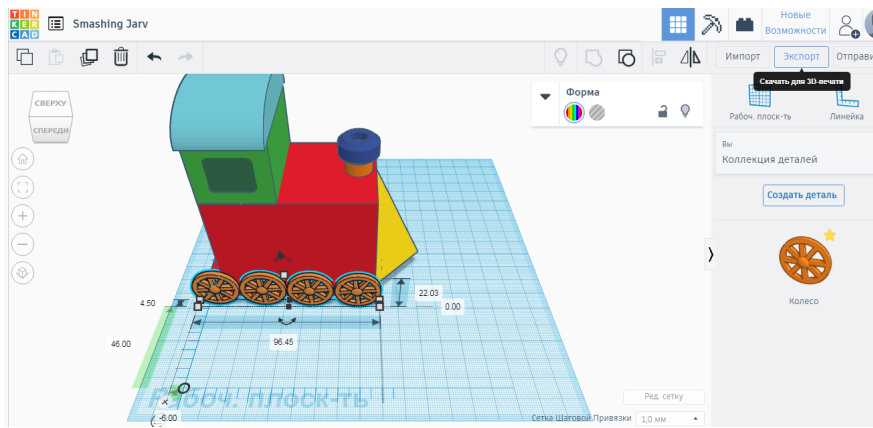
TIN KER CAD
Smashing Jarv
Новые Возможности
Импорт
Экспорт
Отправи
Скачать для 3D-печати
СВЕРХУ
СПЕРЕДИ
Форма
Рабоч. плоск-ть
Линейка
Вы
Коллекция деталей
Создать деталь
Колесо
4.50
22.03
0.00
46.00
96.45
-6.00
Рабоч. плоск-ть
Ред. сетку
Сетка Шаговой Привязки
1,0 мм